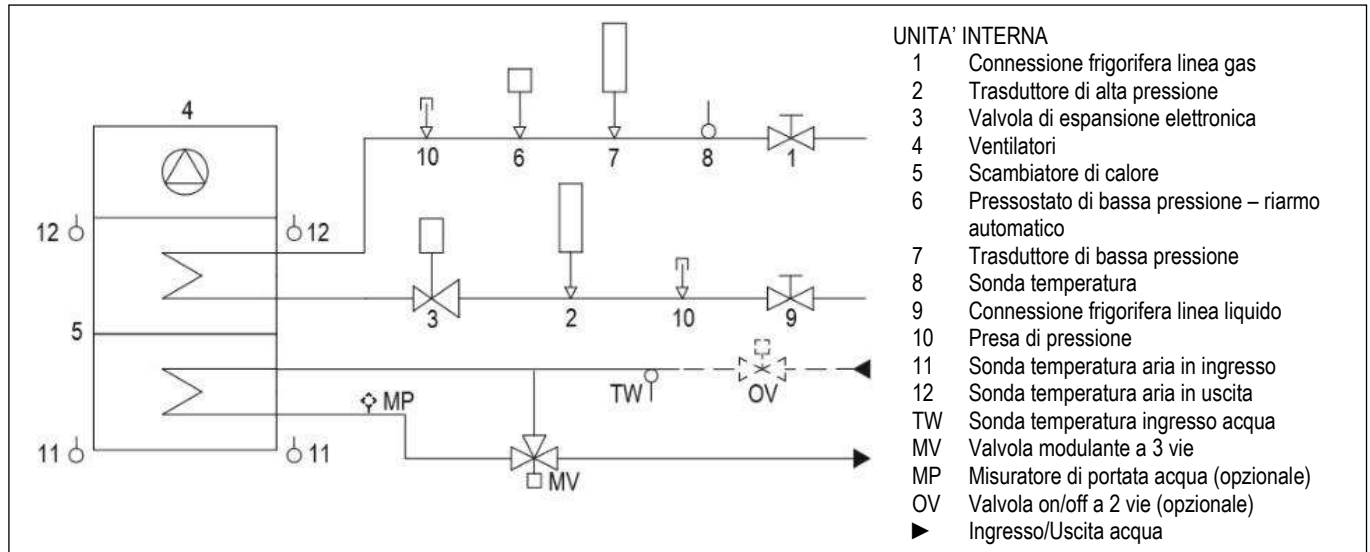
4

10 6 7 8 1

12 12

3 2 10 9

5

TW OV

MP

11 11

MV

UNITA' INTERNA

1 Connessione frigorifera linea gas
2 Trasduttore di alta pressione
3 Valvola di espansione elettronica
4 Ventilatori
5 Scambiatore di calore
6 Pressostato di bassa pressione – riarmo automatico
7 Trasduttore di bassa pressione
8 Sonda temperatura
9 Connessione frigorifera linea liquido
10 Presa di pressione
11 Sonda temperatura aria in ingresso
12 Sonda temperatura aria in uscita
TW Sonda temperatura ingresso acqua
MV Valvola modulante a 3 vie
MP Misuratore di portata acqua (opzionale)
OV Valvola on/off a 2 vie (opzionale)
► Ingresso/Uscita acqua